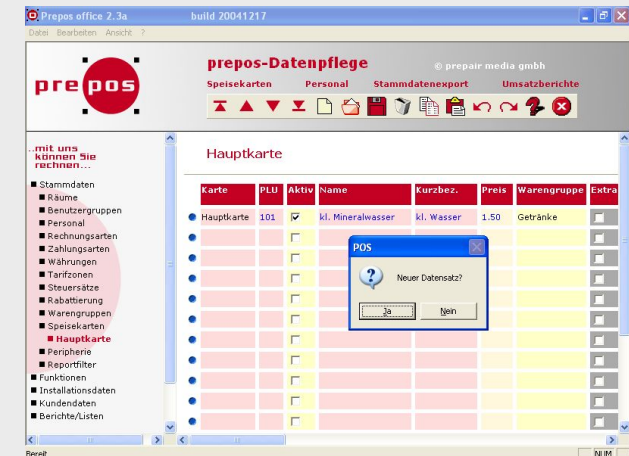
Prepos office 2.3a build 20041217

Datei Bearbeiten Ansicht ?

prepos

prepos-Datenpflege

© prepair media gmbh

Speisekarten Personal Stammdatenexport Umsatzberichte

..mit uns können Sie rechnen...

■ Stammdaten
■ Räume
■ Benutzergruppen
■ Personal
■ Rechnungsarten
■ Zahlungsarten
■ Währungen
■ Tarifzonen
■ Steuersätze
■ Rabattierung
■ Warengruppen
■ Speisekarten
■ Hauptkarte
■ Peripherie
■ Reportfilter
■ Funktionen
■ Installationsdaten
■ Kundendaten
■ Berichte/Listen

Hauptkarte

| Karte | PLU | Aktiv | Name | Kurzbez. | Preis | Warengruppe | Extra |
|---|---|---|---|---|---|---|---|
| Hauptkarte | 101 | ☑ | kl. Mineralwasser | kl. Wasser | 1.50 | Getränke | ☐ |

POS

Neuer Datensatz?

Ja Nein

Bereit NUM